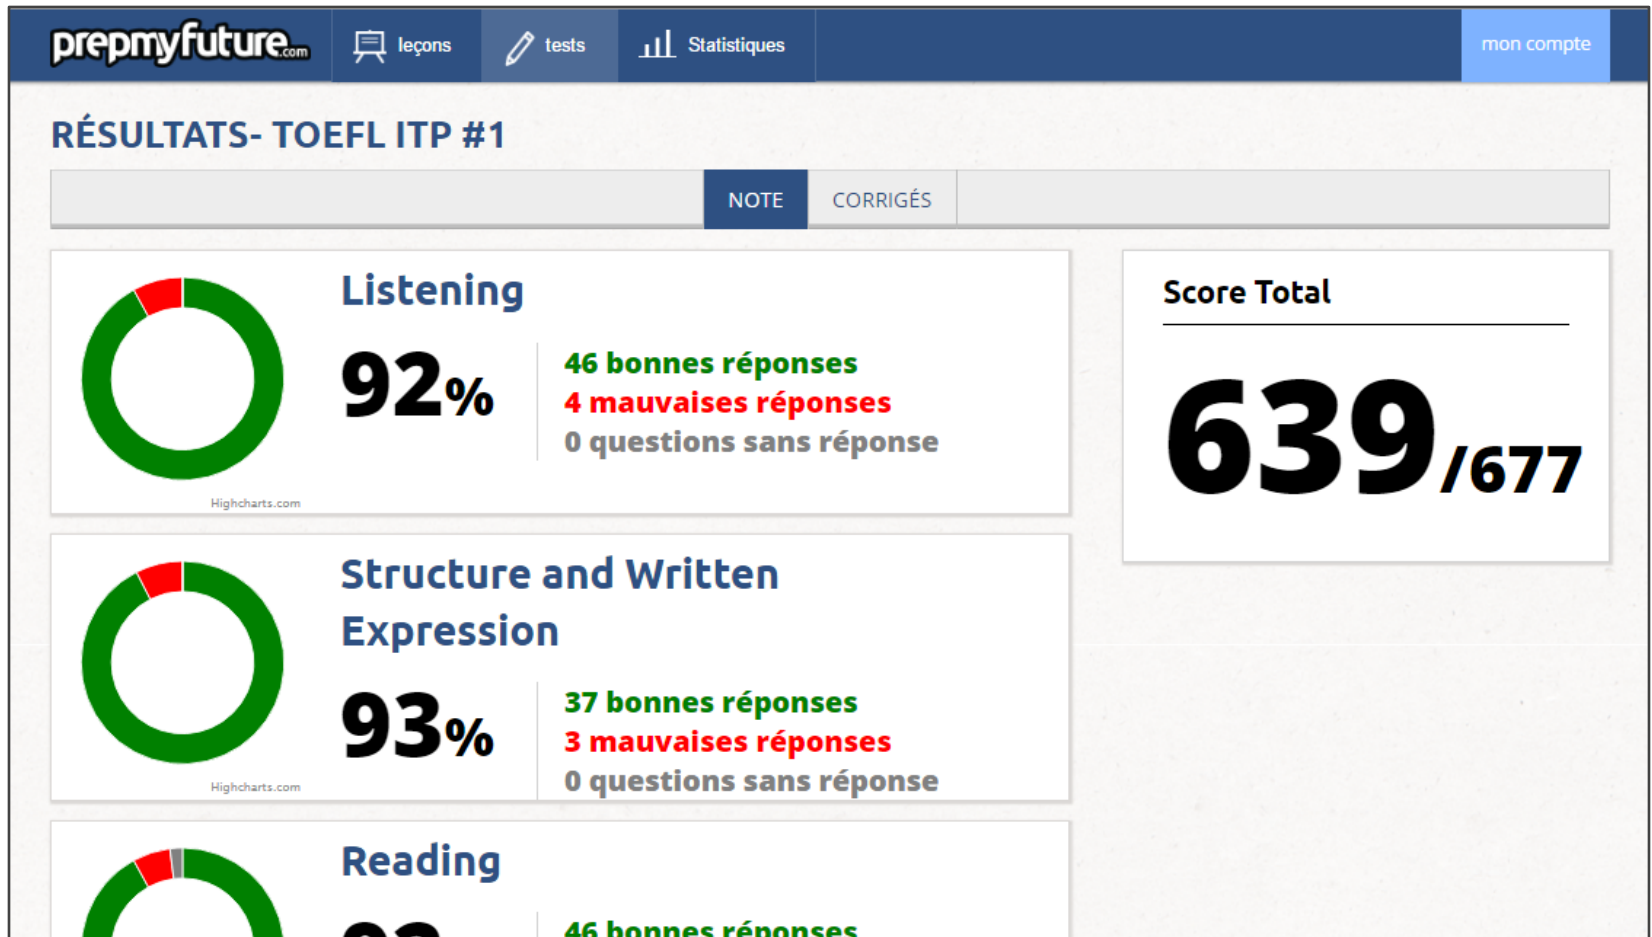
prepmyfuture.com
leçons
tests
Statistiques
mon compte

RÉSULTATS- TOEFL ITP #1

NOTE
CORRIGÉS

Listening
92%
46 bonnes réponses
4 mauvaises réponses
0 questions sans réponse
Highcharts.com

Score Total
639/677

Structure and Written Expression
93%
37 bonnes réponses
3 mauvaises réponses
0 questions sans réponse
Highcharts.com

Reading
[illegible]
46 bonnes réponses